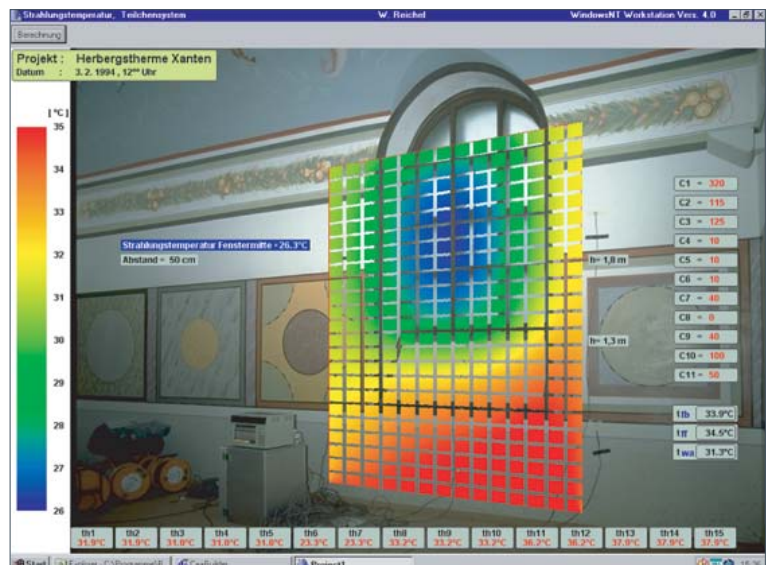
Strahlungstemperatur, Teilchensystem W. Reichel WindowsNT Workstation Vers. 4.0

Berechnung

Projekt : Herbergstherme Xanten
Datum : 3. 2. 1994 , 12⁰⁰ Uhr

[°C]
35
34
33
32
31
30
29
28
27
26

Strahlungstemperatur Fenstermitte = 26.3°C
Abstand = 50 cm

h= 1,8 m
h= 1,3 m

C1 = 320
C2 = 115
C3 = 125
C4 = 10
C5 = 10
C6 = 10
C7 = 40
C8 = 0
C9 = 40
C10 = 100
C11 = 50

tfb 33.9°C
tff 34.5°C
twa 31.3°C

| th1 | th2 | th3 | th4 | th5 | th6 | th7 | th8 | th9 | th10 | th11 | th12 | th13 | th14 | th15 |
|---|---|---|---|---|---|---|---|---|---|---|---|---|---|---|
| 31.9°C | 31.9°C | 31.9°C | 31.9°C | 31.9°C | 23.3°C | 23.3°C | 33.2°C | 33.2°C | 33.2°C | 36.2°C | 36.2°C | 37.9°C | 37.9°C | 37.9°C |

Start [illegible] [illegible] Projekt1 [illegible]